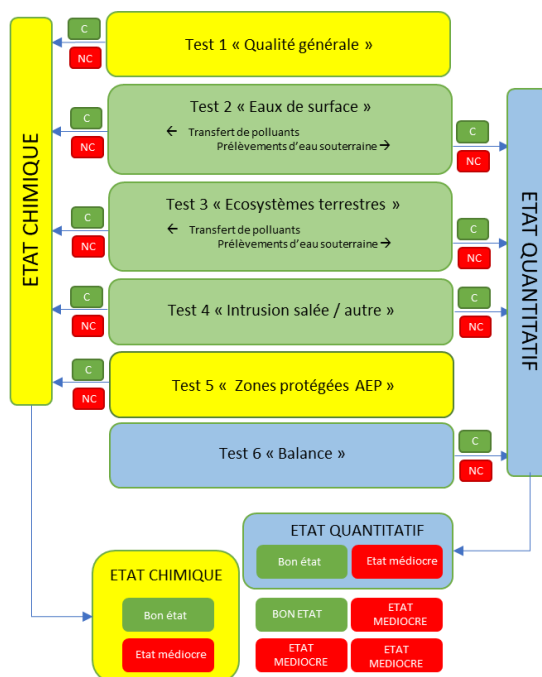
ETAT CHIMIQUE

C
NC
Test 1 « Qualité générale »

C
NC
Test 2 « Eaux de surface »
← Transfert de polluants
Prélèvements d'eau souterraine →
C
NC

C
NC
Test 3 « Ecosystèmes terrestres »
← Transfert de polluants
Prélèvements d'eau souterraine →
C
NC

C
NC
Test 4 « Intrusion salée / autre »
C
NC

C
NC
Test 5 « Zones protégées AEP »

Test 6 « Balance »
C
NC

ETAT QUANTITATIF

ETAT QUANTITATIF
Bon état
Etat médiocre

ETAT CHIMIQUE
Bon état
Etat médiocre

BON ETAT
ETAT MEDIOCRE
ETAT MEDIOCRE
ETAT MEDIOCRE